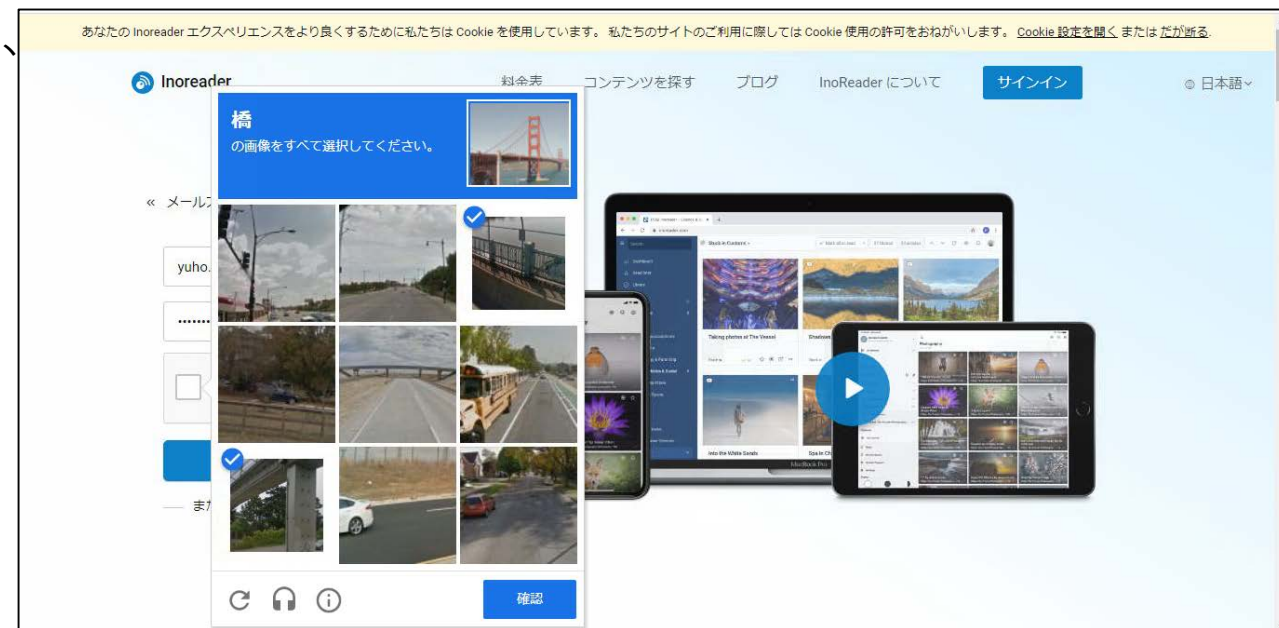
あなたの Inoreader エクスペリエンスをより良くするために私たちは Cookie を使用しています。 私たちのサイトのご利用に際しては Cookie 使用の許可をおねがいします。 Cookie 設定を開く または だが断る.

Inoreader

料金表 コンテンツを探す ブログ InoReader について サインイン 日本語

橋
の画像をすべて選択してください。

« メール

yuho.

••••••

また

確認

Stuck in Content

Taking photos at The Vessel

Shadows

Into the White Details

Spa in Ch

Photography

MacBook Pro